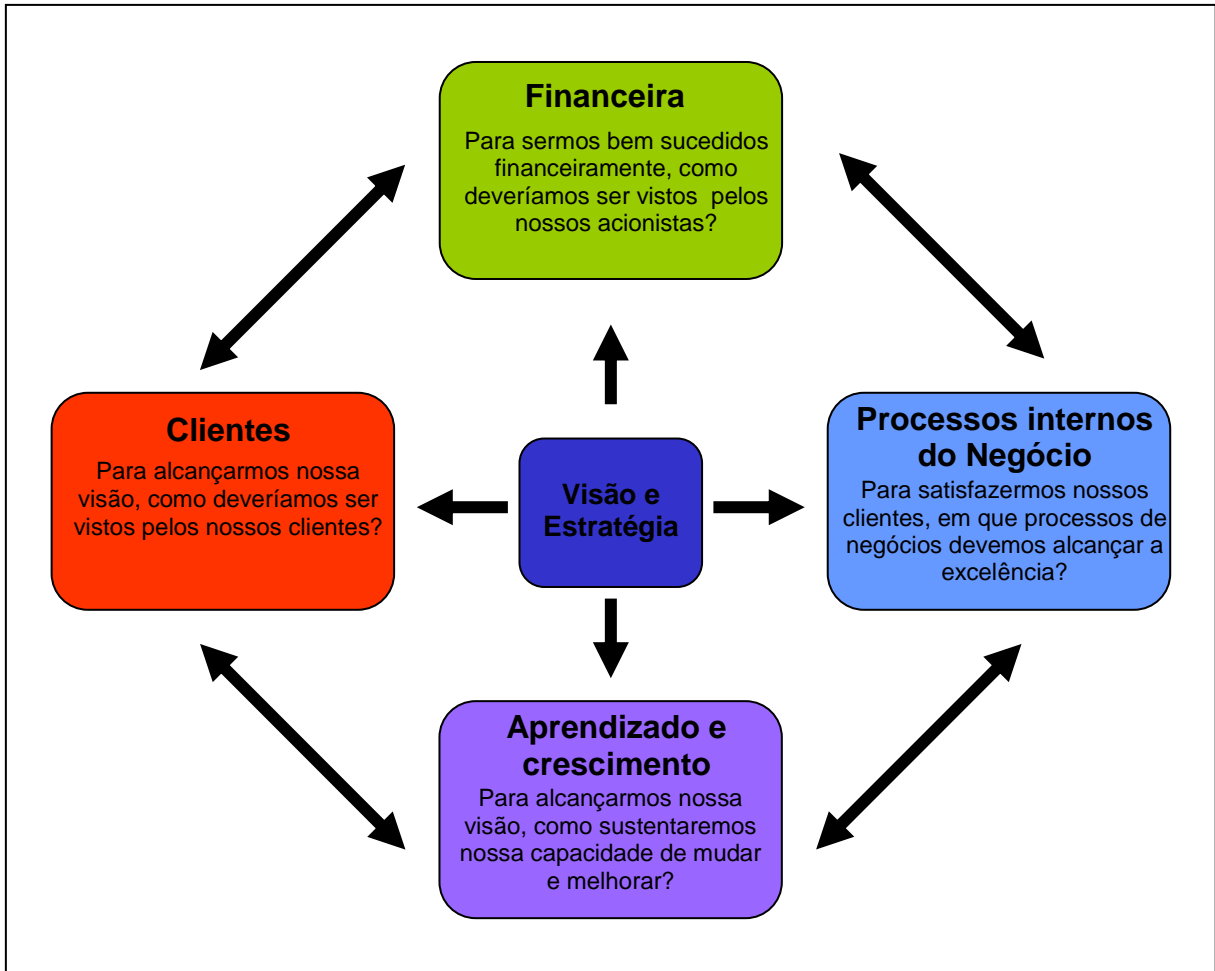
Financeira

Para sermos bem sucedidos financeiramente, como deveríamos ser vistos pelos nossos acionistas?

Clientes

Para alcançarmos nossa visão, como deveríamos ser vistos pelos nossos clientes?

Visão e Estratégia

Processos internos do Negócio

Para satisfazermos nossos clientes, em que processos de negócios devemos alcançar a excelência?

Aprendizado e crescimento

Para alcançarmos nossa visão, como sustentaremos nossa capacidade de mudar e melhorar?